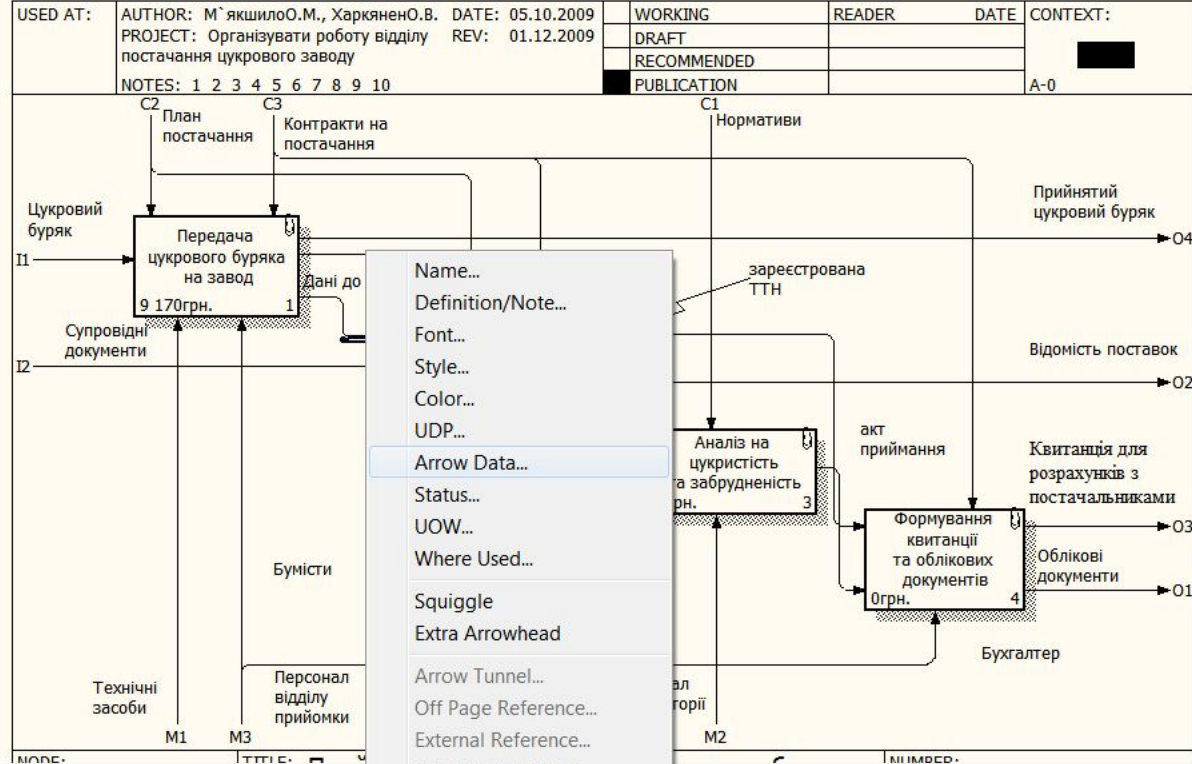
| USED AT: | AUTHOR: М`якшилоО.М., ХаркяненО.В. DATE: 05.10.2009 PROJECT: Організувати роботу відділу постачання цукрового заводу REV: 01.12.2009 NOTES: 1 2 3 4 5 6 7 8 9 10 | WORKING DRAFT RECOMMENDED PUBLICATION | READER DATE | CONTEXT: A-0 |
|---|---|---|---|---|

C2 План постачання

C3 Контракти на постачання

C1 Нормативи

Цукровий буряк

I1

Передача цукрового буряка на завод

9 170грн. 1

Дані до

Прийнятий цукровий буряк

O4

зареєстрована ТТН

Супровідні документи

I2

Відомість поставок

O2

Аналіз на цукристість та забрудненість

грн. 3

акт приймання

Квитанція для розрахунків з постачальниками

Формування квитанції та облікових документів

0грн. 4

O3

Облікові документи

O1

Бумісти

Бухгалтер

Технічні засоби

Персонал відділу прийомки

ал торії

M1 M3 M2

Name...
Definition/Note...
Font...
Style...
Color...
UDP...
Arrow Data...
Status...
UOW...
Where Used...
Squiggle
Extra Arrowhead
Arrow Tunnel...
Off Page Reference...
External Reference...

NODE: TITLE: NUMBER: